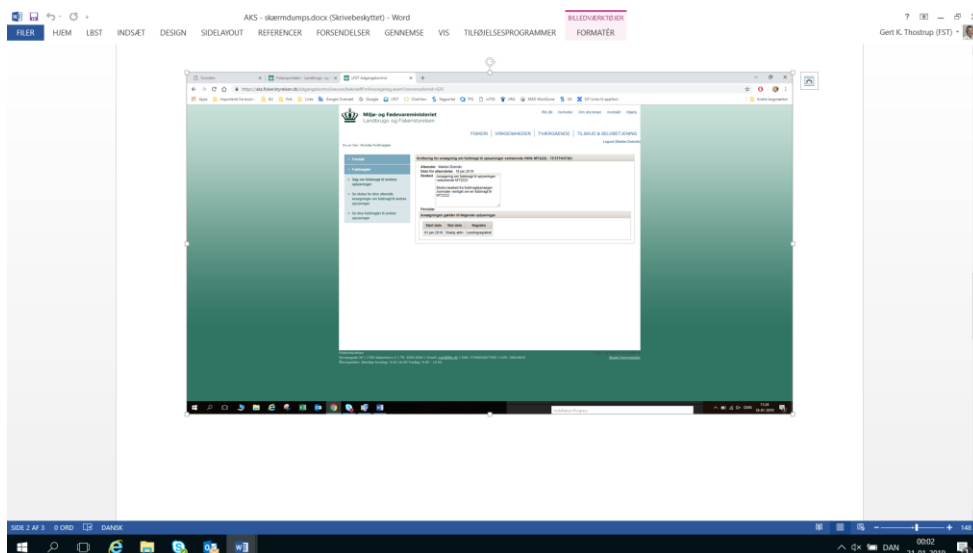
AKS - skærmdumps.docx (Skrivebeskyttet) - Word

BILLEDVÆRKTØJER

FILER HJEM LBST INDSÆT DESIGN SIDELAYOUT REFERENCER FORSENDELSER GENNEMSE VIS TILFØJELSESPROGRAMMER FORMATÉR

Gert K. Thostrup (FST)

Miljø- og Fødevareministeriet
Landbrugs- og Fiskeristyrelsen

FISKERI VIRKSOMHEDER TVÆRGÅENDE TILSKUD & SELVBETJENING

Bekræftelse for anmodning om fiskerigt til opkøringer

Afsender
Dato for afsendelse 15 jan 2018
Besked

Start dato Slut dato Registre

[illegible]

SIDE 2 AF 3 0 ORD DANSK

DAN 00:02